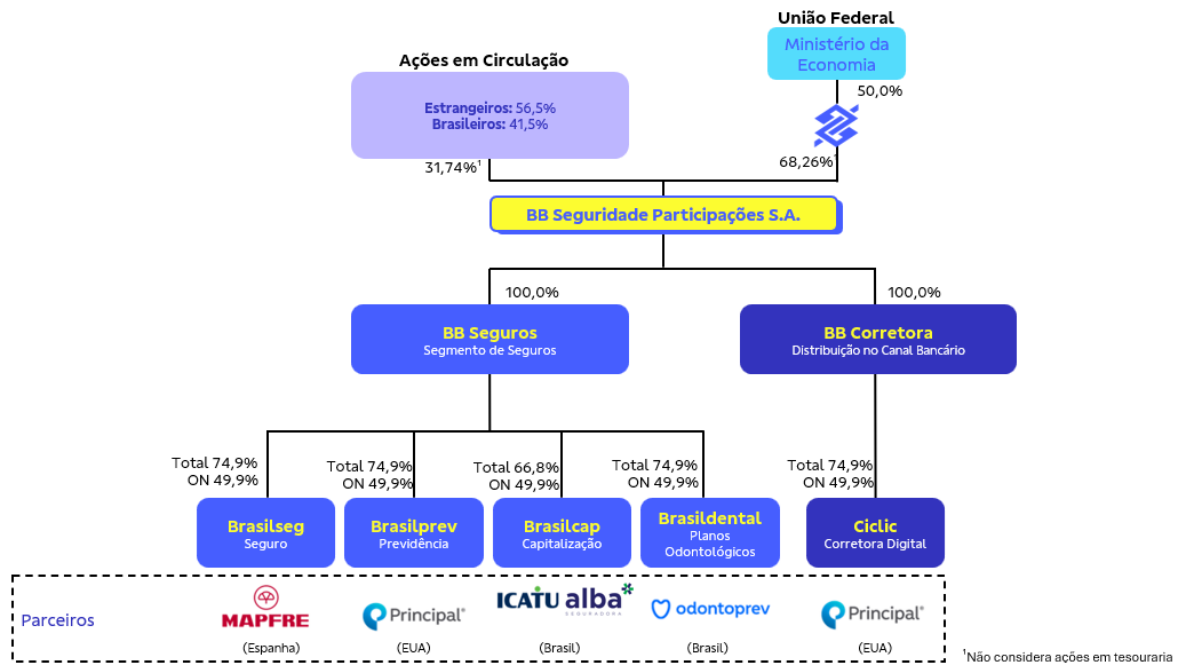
União Federal

Ministério da Economia

50,0%

Ações em Circulação

Estrangeiros: 56,5%
Brasileiros: 41,5%

31,74%$^1$

68,26%

BB Seguridade Participações S.A.

100,0%

100,0%

BB Seguros
Segmento de Seguros

BB Corretora
Distribuição no Canal Bancário

Total 74,9%
ON 49,9%

Total 74,9%
ON 49,9%

Total 66,8%
ON 49,9%

Total 74,9%
ON 49,9%

Total 74,9%
ON 49,9%

Brasilseg
Seguro

Brasilprev
Previdência

Brasilcap
Capitalização

Brasildental
Planos Odontológicos

Ciclic
Corretora Digital

Parceiros

MAPFRE
(Espanha)

Principal
(EUA)

ICATU alba SEGURADORA
(Brasil)

odontoprev
(Brasil)

Principal
(EUA)

$^1$Não considera ações em tesouraria